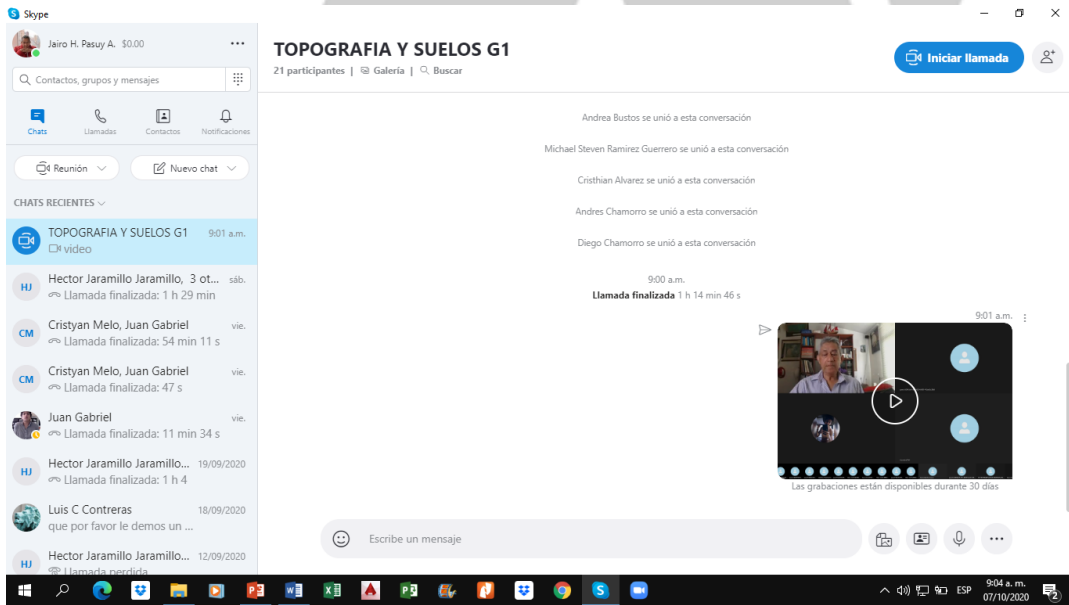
Skype

Jairo H. Pasuy A. $0.00

Contactos, grupos y mensajes

Chats
Llamadas
Contactos
Notificaciones

Reunión
Nuevo chat

CHATS RECIENTES

TOPOGRAFIA Y SUELOS G1 9:01 a.m.
video

HJ Hector Jaramillo Jaramillo, 3 ot... sáb.
Llamada finalizada: 1 h 29 min

CM Cristyan Melo, Juan Gabriel vie.
Llamada finalizada: 54 min 11 s

CM Cristyan Melo, Juan Gabriel vie.
Llamada finalizada: 47 s

Juan Gabriel vie.
Llamada finalizada: 11 min 34 s

HJ Hector Jaramillo Jaramillo... 19/09/2020
Llamada finalizada: 1 h 4

Luis C Contreras 18/09/2020
que por favor le demos un ...

HJ Hector Jaramillo Jaramillo... 12/09/2020
Llamada perdida

TOPOGRAFIA Y SUELOS G1
21 participantes | Galería | Buscar

Iniciar llamada

Andrea Bustos se unió a esta conversación

Michael Steven Ramirez Guerrero se unió a esta conversación

Cristhian Alvarez se unió a esta conversación

Andres Chamorro se unió a esta conversación

Diego Chamorro se unió a esta conversación

9:00 a.m.
Llamada finalizada 1 h 14 min 46 s

9:01 a.m.

Las grabaciones están disponibles durante 30 días

Escribe un mensaje

ESP 9:04 a. m. 07/10/2020